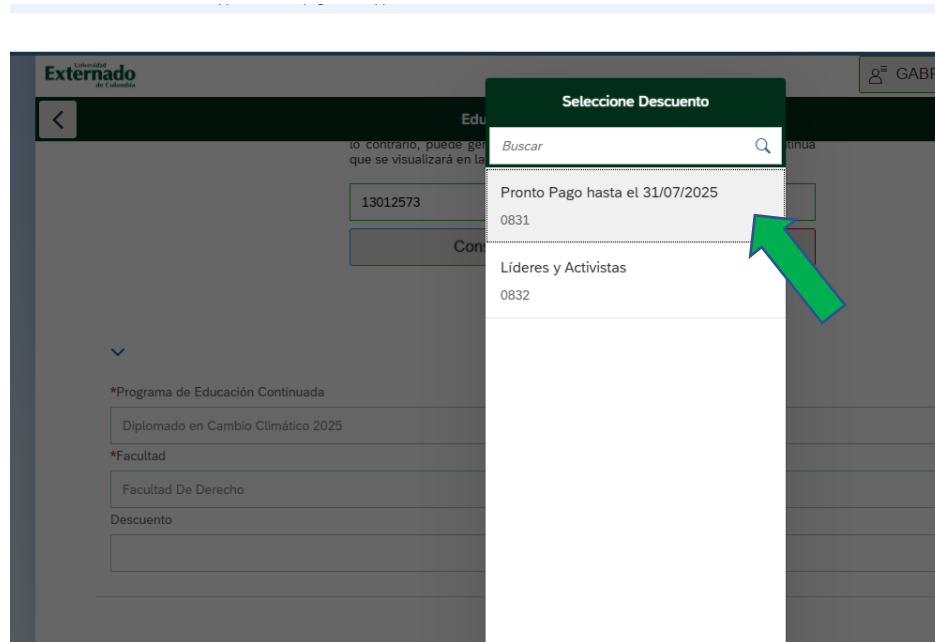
Universidad Externado de Colombia

GABR

Edu

lo contrario, puede ger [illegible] tinua que se visualizará en la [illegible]

13012573

Con

Seleccione Descuento

Buscar

Pronto Pago hasta el 31/07/2025
0831

Líderes y Activistas
0832

*Programa de Educación Continuada
Diplomado en Cambio Climático 2025

*Facultad
Facultad De Derecho

Descuento